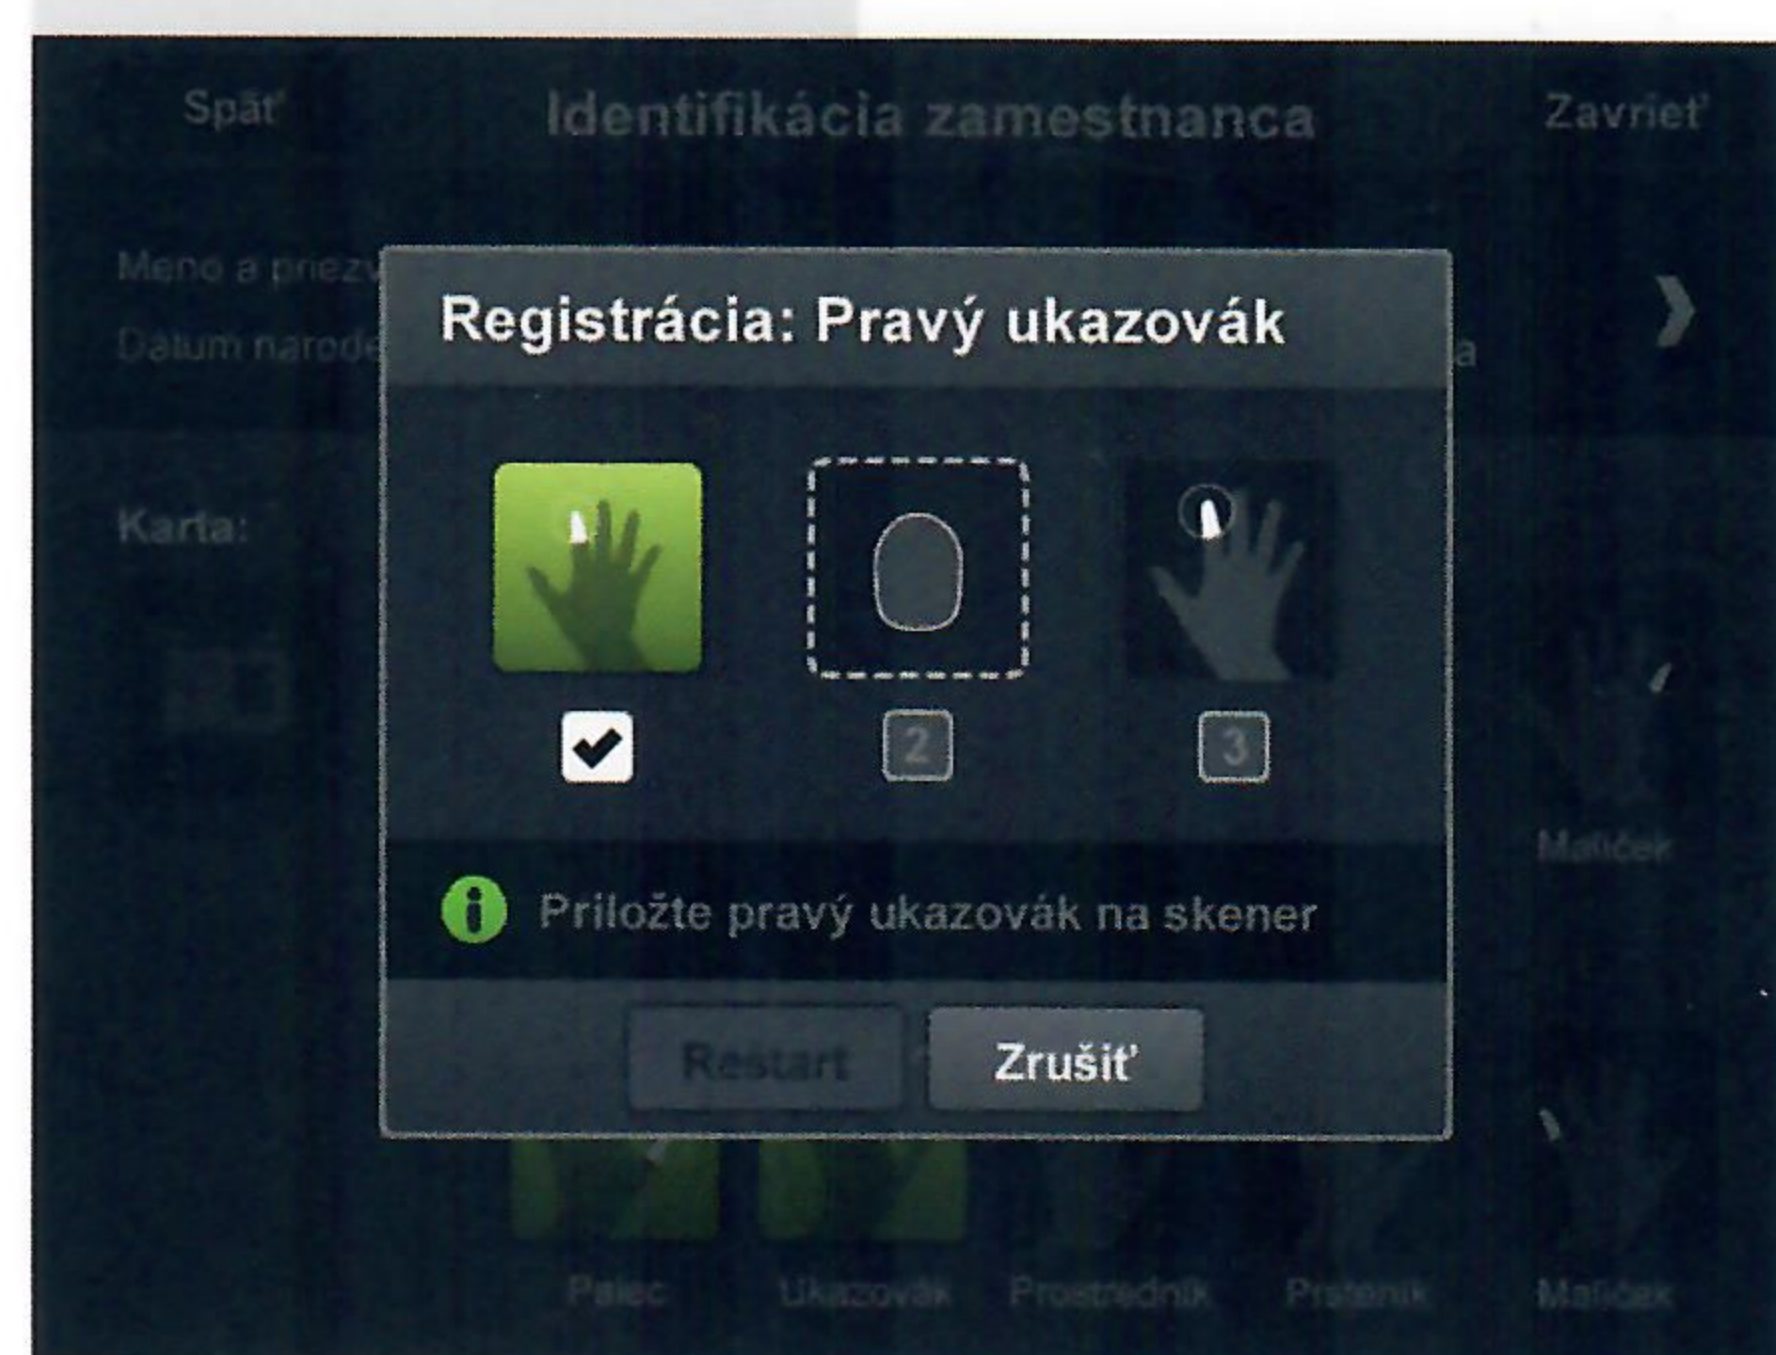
Späť

Identifikácia zamestnanca

Zavrieť

Meno a priezv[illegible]

Dátum narod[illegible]

Karta:

Registrácia: Pravý ukazovák

2

3

Priložte pravý ukazovák na skener

Restart

Zrušiť

Malíček

Palec

Ukazovák

Prostredník

Prstenník

Malíček